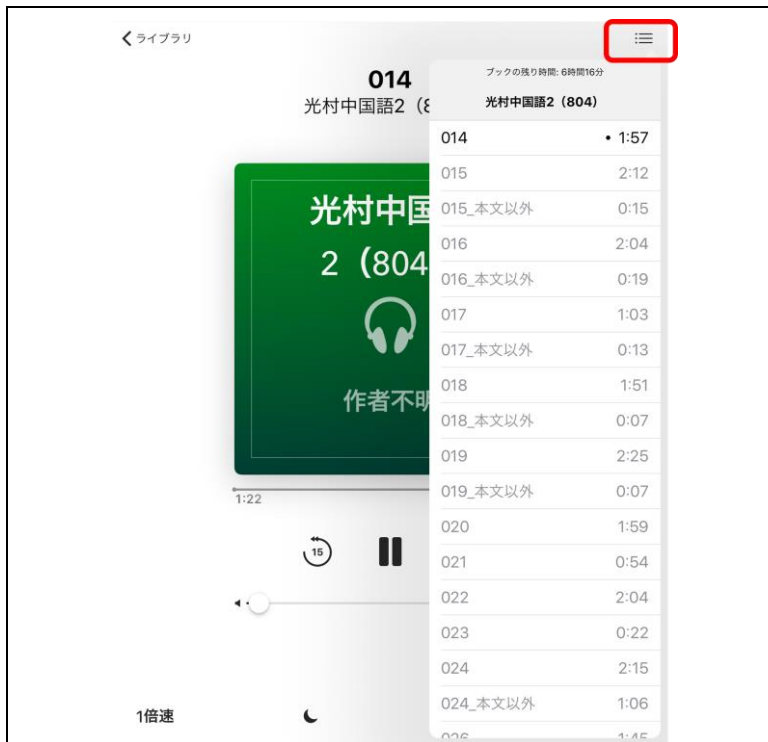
ライブラリ

014
光村中国語2（8

光村中国
2（804
作者不明

1:22

15

1倍速

ブックの残り時間: 6時間16分
光村中国語2（804）

| | |
|---|---|
| 014 | • 1:57 |
| 015 | 2:12 |
| 015_本文以外 | 0:15 |
| 016 | 2:04 |
| 016_本文以外 | 0:19 |
| 017 | 1:03 |
| 017_本文以外 | 0:13 |
| 018 | 1:51 |
| 018_本文以外 | 0:07 |
| 019 | 2:25 |
| 019_本文以外 | 0:07 |
| 020 | 1:59 |
| 021 | 0:54 |
| 022 | 2:04 |
| 023 | 0:22 |
| 024 | 2:15 |
| 024_本文以外 | 1:06 |
| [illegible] | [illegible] |